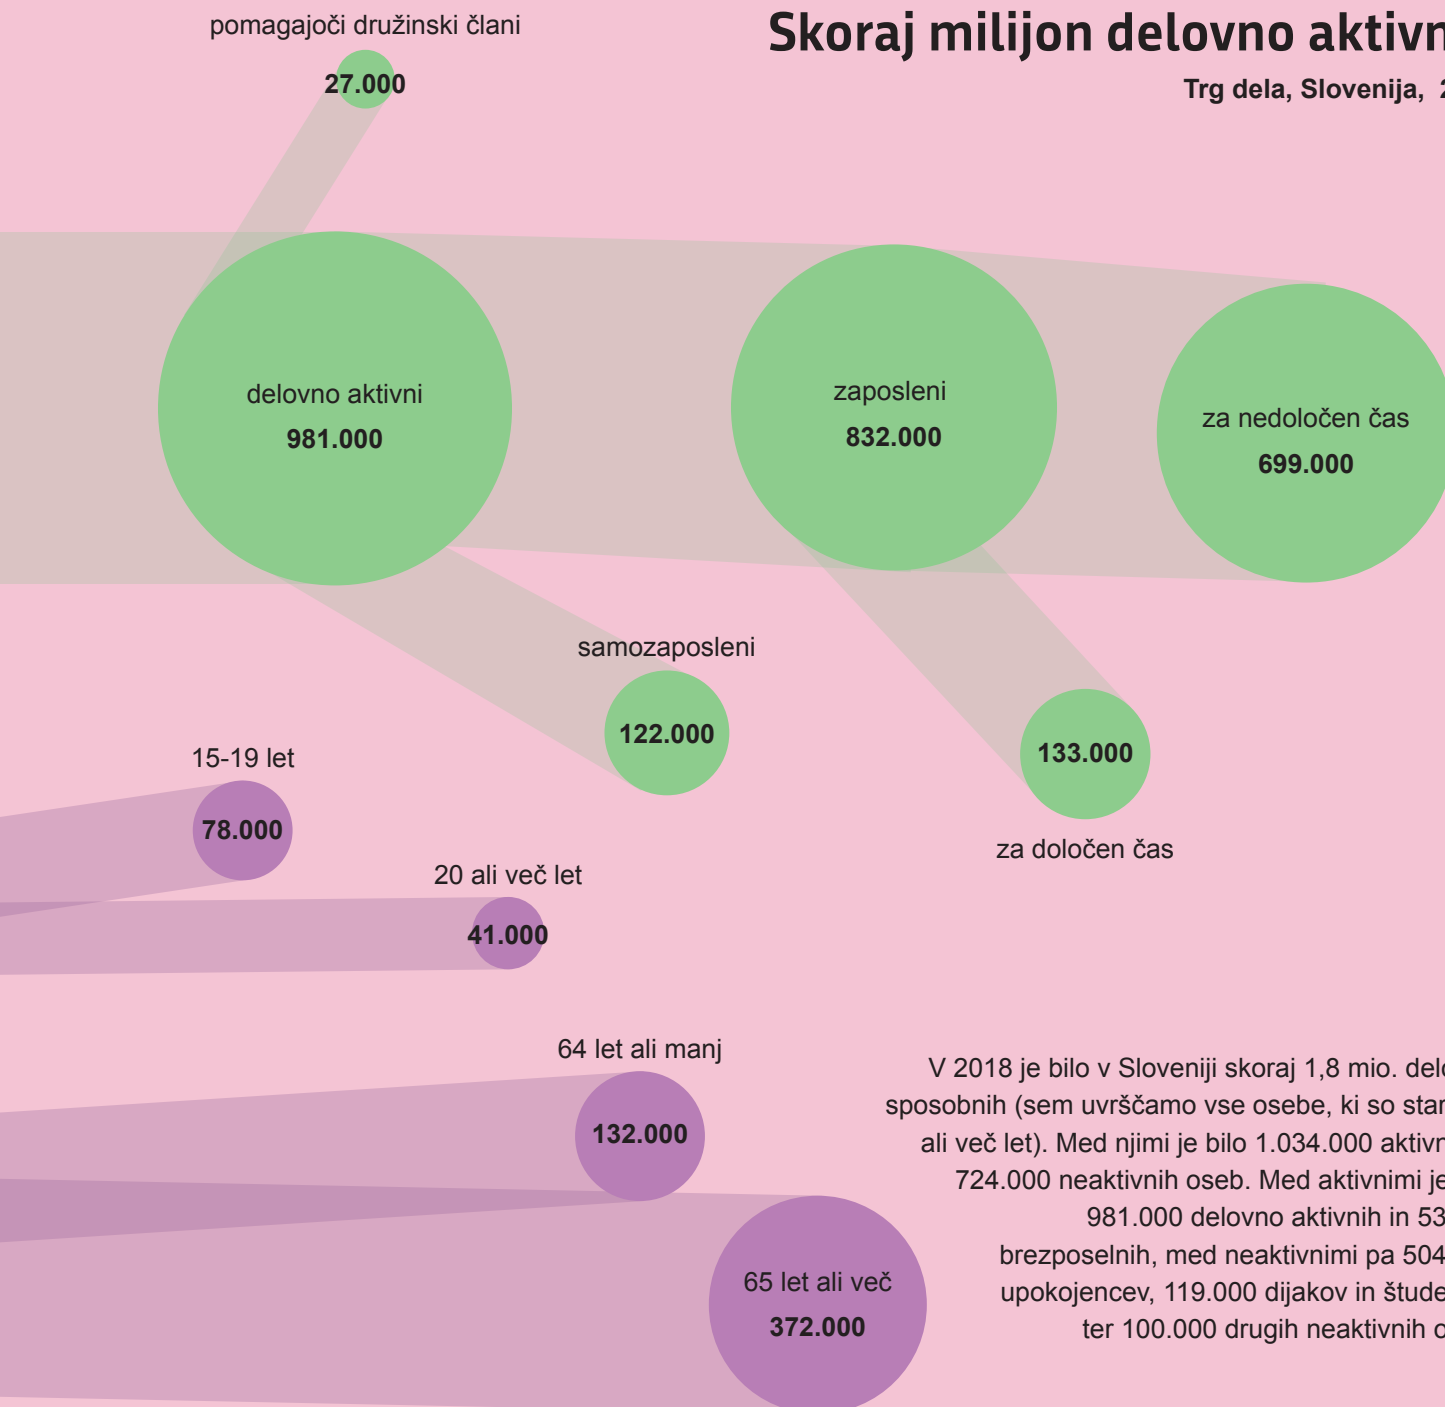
pomagajoči družinski člani

27.000

Skoraj milijon delovno aktivn

Trg dela, Slovenija, 2

delovno aktivni

981.000

zaposleni

832.000

za nedoločen čas

699.000

samozaposleni

122.000

133.000

za določen čas

15-19 let

78.000

20 ali več let

41.000

64 let ali manj

132.000

65 let ali več

372.000

V 2018 je bilo v Sloveniji skoraj 1,8 mio. del sposobnih (sem uvrščamo vse osebe, ki so star ali več let). Med njimi je bilo 1.034.000 aktivn 724.000 neaktivnih oseb. Med aktivnimi je 981.000 delovno aktivnih in 53 brezposelnih, med neaktivnimi pa 504 upokojencev, 119.000 dijakov in štude ter 100.000 drugih neaktivnih o